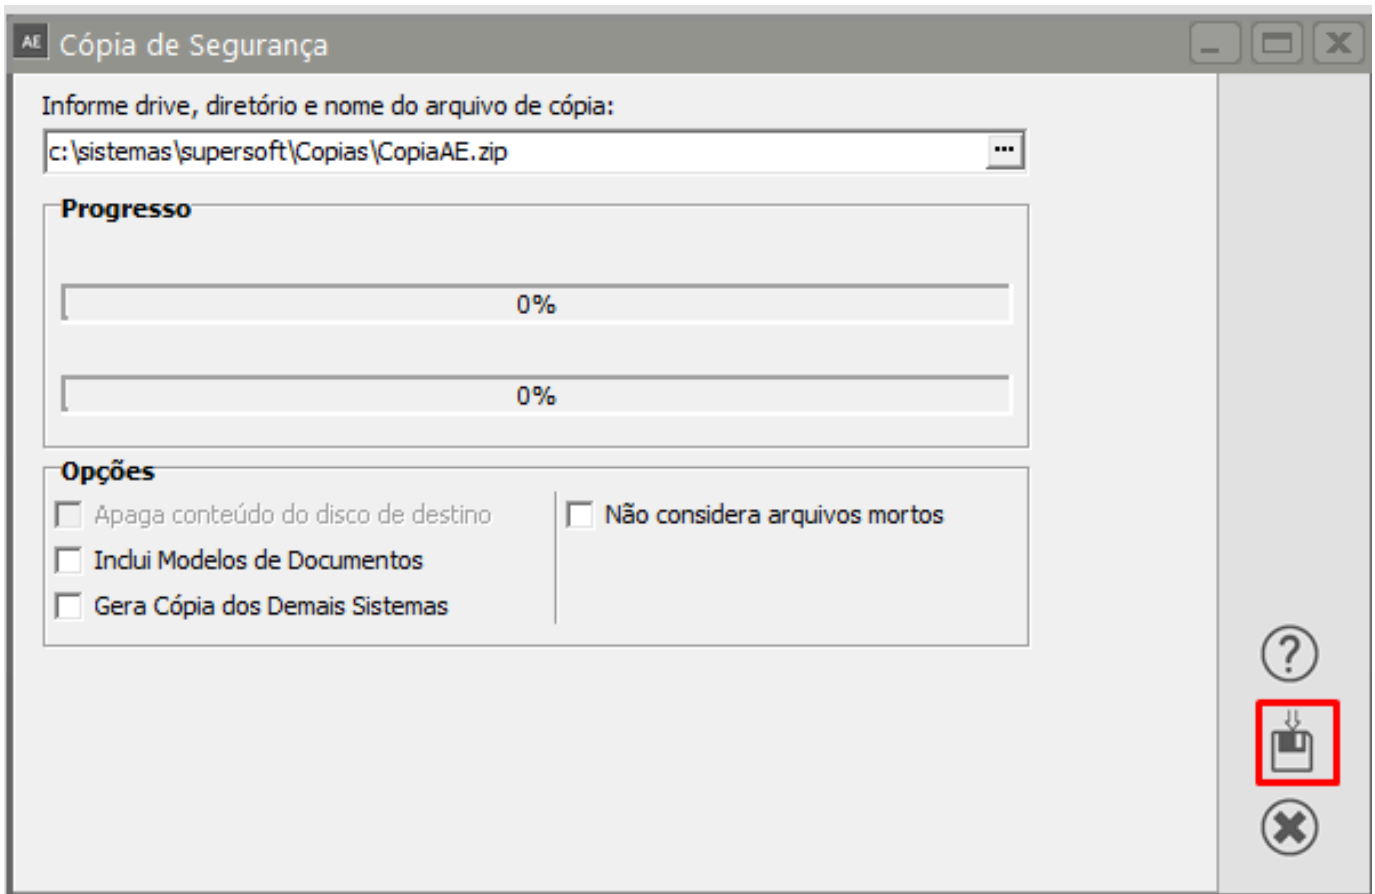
AE Cópia de Segurança

Informe drive, diretório e nome do arquivo de cópia:

c:\sistemas\supersoft\Copias\CopiaAE.zip ...

Progresso

0%

0%

Opções

Apaga conteúdo do disco de destino

Inclui Modelos de Documentos

Gera Cópia dos Demais Sistemas

Não considera arquivos mortos

?